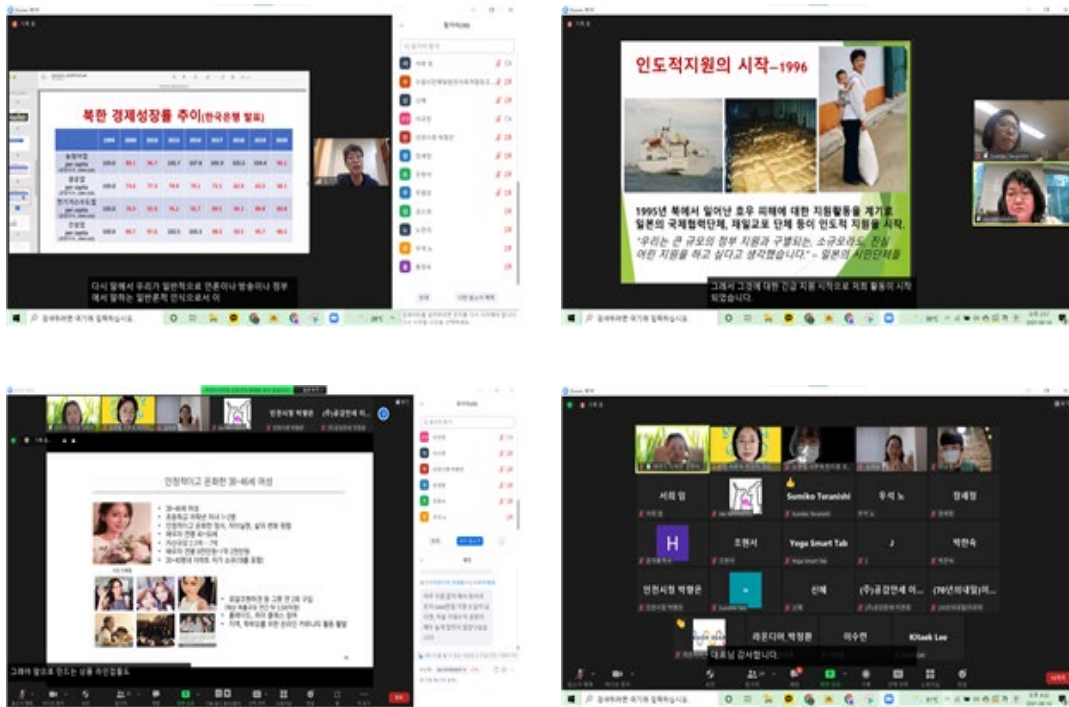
북한 경제성장률 추이(한국은행 발표)

다시 말해서 우리가 일반적으로 언론이나 방송이나 정부에서 말하는 일반론적 인식으로서 이

인도적지원의 시작-1996

1995년 북에서 일어난 호우 피해에 대한 지원활동을 계기로 일본의 국제협력단체, 재일교포 단체 등이 인도적 지원을 시작.

"우리는 큰 규모의 정부 지원과 구별되는, 소규모라도 '진심어린 지원'을 하고 싶다고 생각했습니다." – 일본의 시민단체들

그래서 그것에 대한 긴급 지원 시작으로 저희 활동이 시작되었습니다.

안정적이고 온화한 30~40세 여성

그래서 앞으로 만드는 상품 라인업들도

서희 임

Sumiko Teranishi

우석 노

정세영

H

조현서

Yoga Smart Tab

J

박현숙

인천시청 박향은

신혜

(주)공감만세 이...

(자)연의내일)이...

라온디어_박정윤

이수연

KiTaek Lee

대표님 감사합니다.